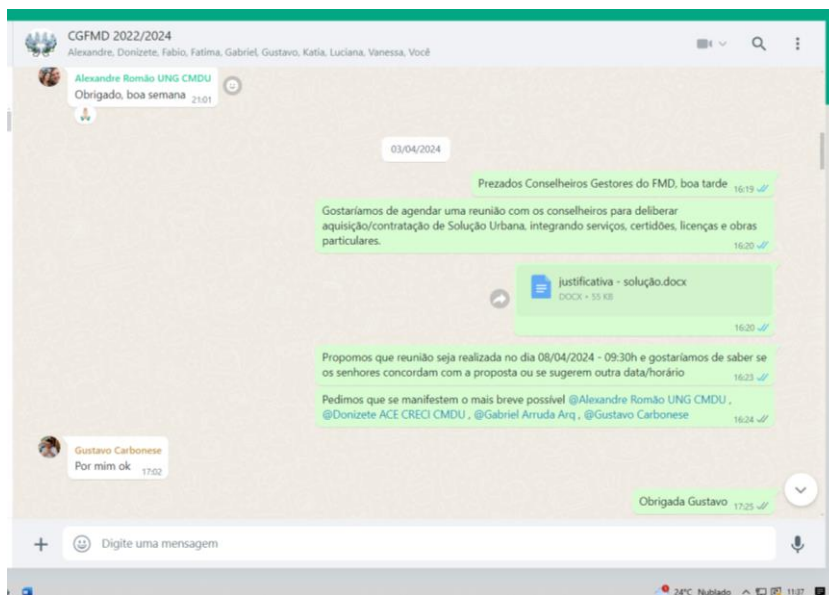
CGFMD 2022/2024
Alexandre, Donizete, Fabio, Fatima, Gabriel, Gustavo, Katia, Luciana, Vanessa, Você

Alexandre Romão UNG CMDU
Obrigado, boa semana 21:01

03/04/2024

Prezados Conselheiros Gestores do FMD, boa tarde 16:19

Gostaríamos de agendar uma reunião com os conselheiros para deliberar aquisição/contratação de Solução Urbana, integrando serviços, certidões, licenças e obras particulares. 16:20

justificativa - solução.docx
DOCX • 55 KB
16:20

Propomos que reunião seja realizada no dia 08/04/2024 - 09:30h e gostaríamos de saber se os senhores concordam com a proposta ou se sugerem outra data/horário 16:23

Pedimos que se manifestem o mais breve possível @Alexandre Romão UNG CMDU , @Donizete ACE CRECI CMDU , @Gabriel Arruda Arq , @Gustavo Carbonese 16:24

Gustavo Carbonese
Por mim ok 17:02

Obrigada Gustavo 17:25

Digite uma mensagem

24°C Nublado 11:07